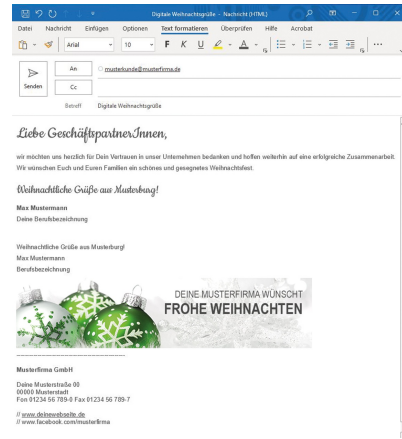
Digitale Weihnachtsgrüße - Nachricht (HTML)

Datei Nachricht Einfügen Optionen Text formatieren Überprüfen Hilfe Acrobat

Arial 10 F K U

Senden

An musterkunde@musterfirma.de

Cc

Betreff Digitale Weihnachtsgrüße

Liebe GeschäftspartnerInnen,

wir möchten uns herzlich für Dein Vertrauen in unser Unternehmen bedanken und hoffen weiterhin auf eine erfolgreiche Zusammenarbeit. Wir wünschen Euch und Euren Familien ein schönes und gesegnetes Weihnachtsfest.

Weihnachtliche Grüße aus Musterburg!

Max Mustermann
Deine Berufsbezeichnung

Weihnachtliche Grüße aus Musterburg!
Max Mustermann
Berufsbezeichnung

DEINE MUSTERFIRMA WÜNSCHT
FROHE WEIHNACHTEN

Musterfirma GmbH

Deine Musterstraße 00
00000 Musterstadt
Fon 01234 56 789-0 Fax 01234 56 789-7

// www.deinewebseite.de
// www.facebook.com/musterfirma